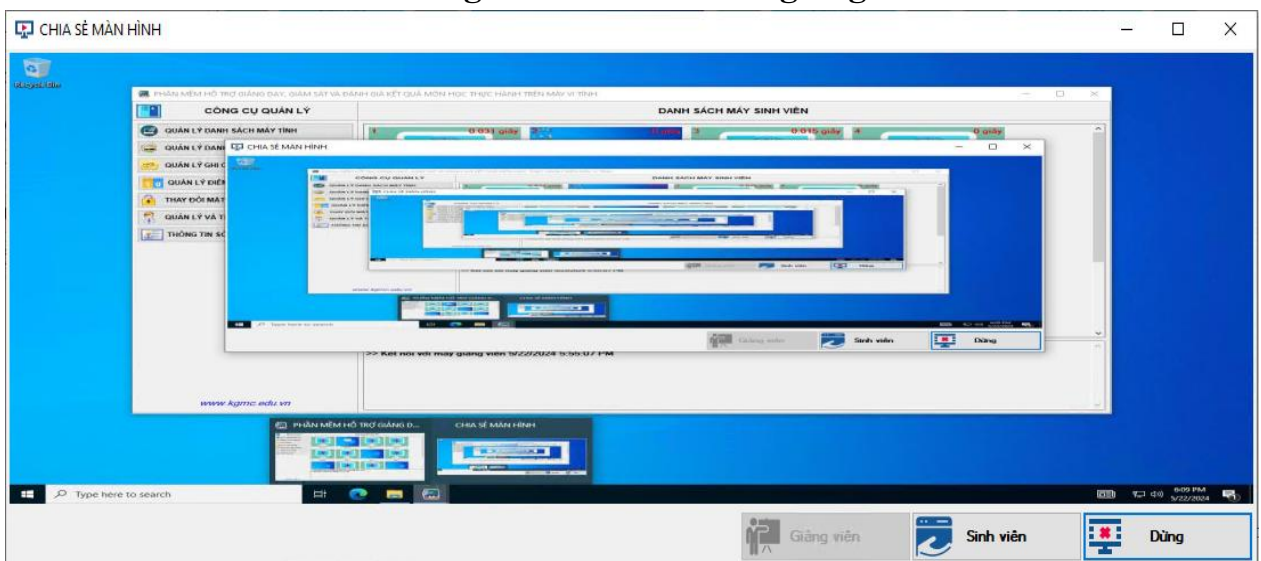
CHIA SẺ MÀN HÌNH

Recycle Bin

PHẦN MỀM HỖ TRỢ GIẢNG DẠY, GIÁM SÁT VÀ ĐÁNH GIÁ KẾT QUẢ MÔN HỌC THỰC HÀNH TRÊN MÁY VI TÍNH

CÔNG CỤ QUẢN LÝ

DANH SÁCH MÁY SINH VIÊN

QUẢN LÝ DANH SÁCH MÁY TÍNH

QUẢN LÝ DANH

QUẢN LÝ GHI C

QUẢN LÝ ĐIỂM

THAY ĐỔI MẬT

QUẢN LÝ VÀ T

THÔNG TIN SỐ

1 0.031 giây 2 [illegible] 3 0.015 giây 4 0 giây

CHIA SẺ MÀN HÌNH

CÔNG CỤ QUẢN LÝ

DANH SÁCH MÁY SINH VIÊN

Type here to search

Giảng viên Sinh viên Dừng

>> Kết nối với máy giảng viên 5/22/2024 5:55:07 PM

www.kgmc.edu.vn

PHẦN MỀM HỖ TRỢ GIẢNG D...

CHIA SẺ MÀN HÌNH

Type here to search

6:09 PM 5/22/2024

Giảng viên

Sinh viên

Dừng